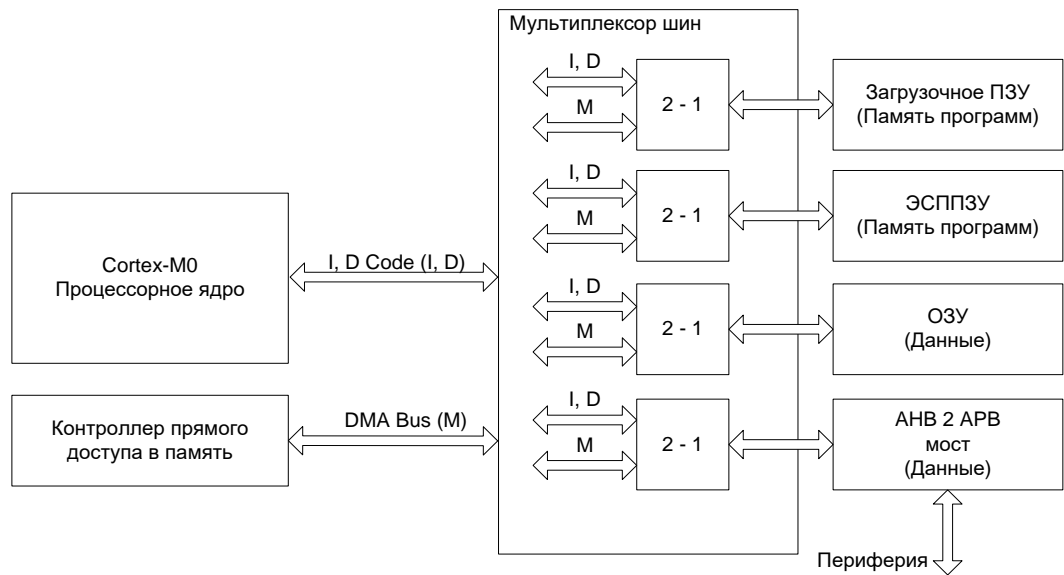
Мультиплексор шин

I, D
M
2 - 1

I, D
M
2 - 1

I, D
M
2 - 1

I, D
M
2 - 1

Загрузочное ПЗУ
(Память программ)

ЭСППЗУ
(Память программ)

ОЗУ
(Данные)

AHB 2 APB
мост
(Данные)

Cortex-M0
Процессорное ядро

I, D Code (I, D)

Контроллер прямого доступа в память

DMA Bus (M)

Периферия